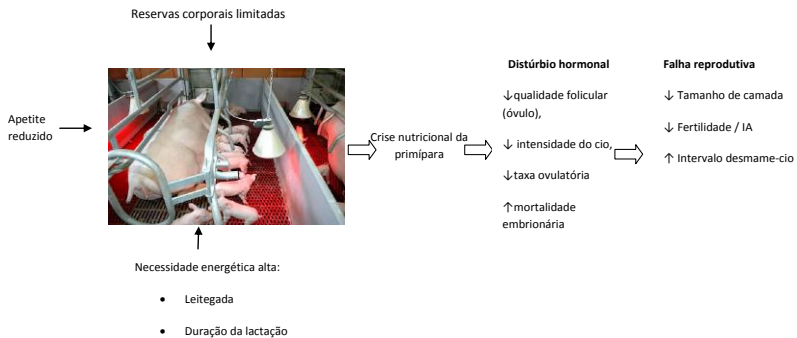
Reservas corporais limitadas

Apetite reduzido

Crise nutricional da primípara

Distúrbio hormonal

↓qualidade folicular (óvulo),

↓ intensidade do cio,

↓taxa ovulatória

↑mortalidade embrionária

Falha reprodutiva

↓ Tamanho de camada

↓ Fertilidade / IA

↑ Intervalo desmame-cio

Necessidade energética alta:

- Leitegada
- Duração da lactação